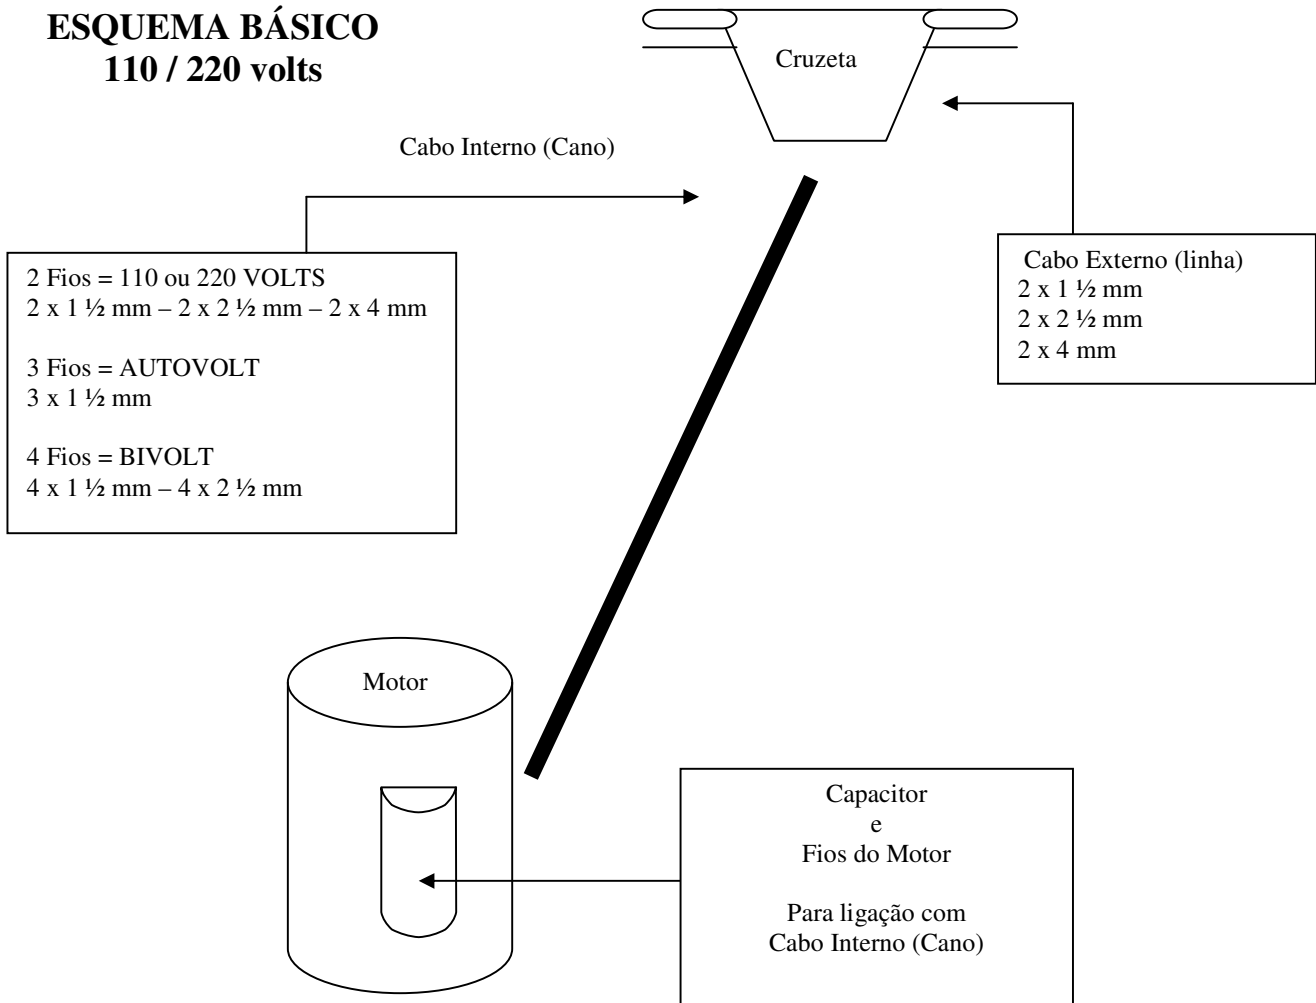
ESQUEMA BÁSICO
110 / 220 volts

Cruzeta

Cabo Interno (Cano)

2 Fios = 110 ou 220 VOLTS
2 x 1 ½ mm – 2 x 2 ½ mm – 2 x 4 mm

3 Fios = AUTOVOLT
3 x 1 ½ mm

4 Fios = BIVOLT
4 x 1 ½ mm – 4 x 2 ½ mm

Cabo Externo (linha)
2 x 1 ½ mm
2 x 2 ½ mm
2 x 4 mm

Motor

Capacitor
e
Fios do Motor

Para ligação com
Cabo Interno (Cano)